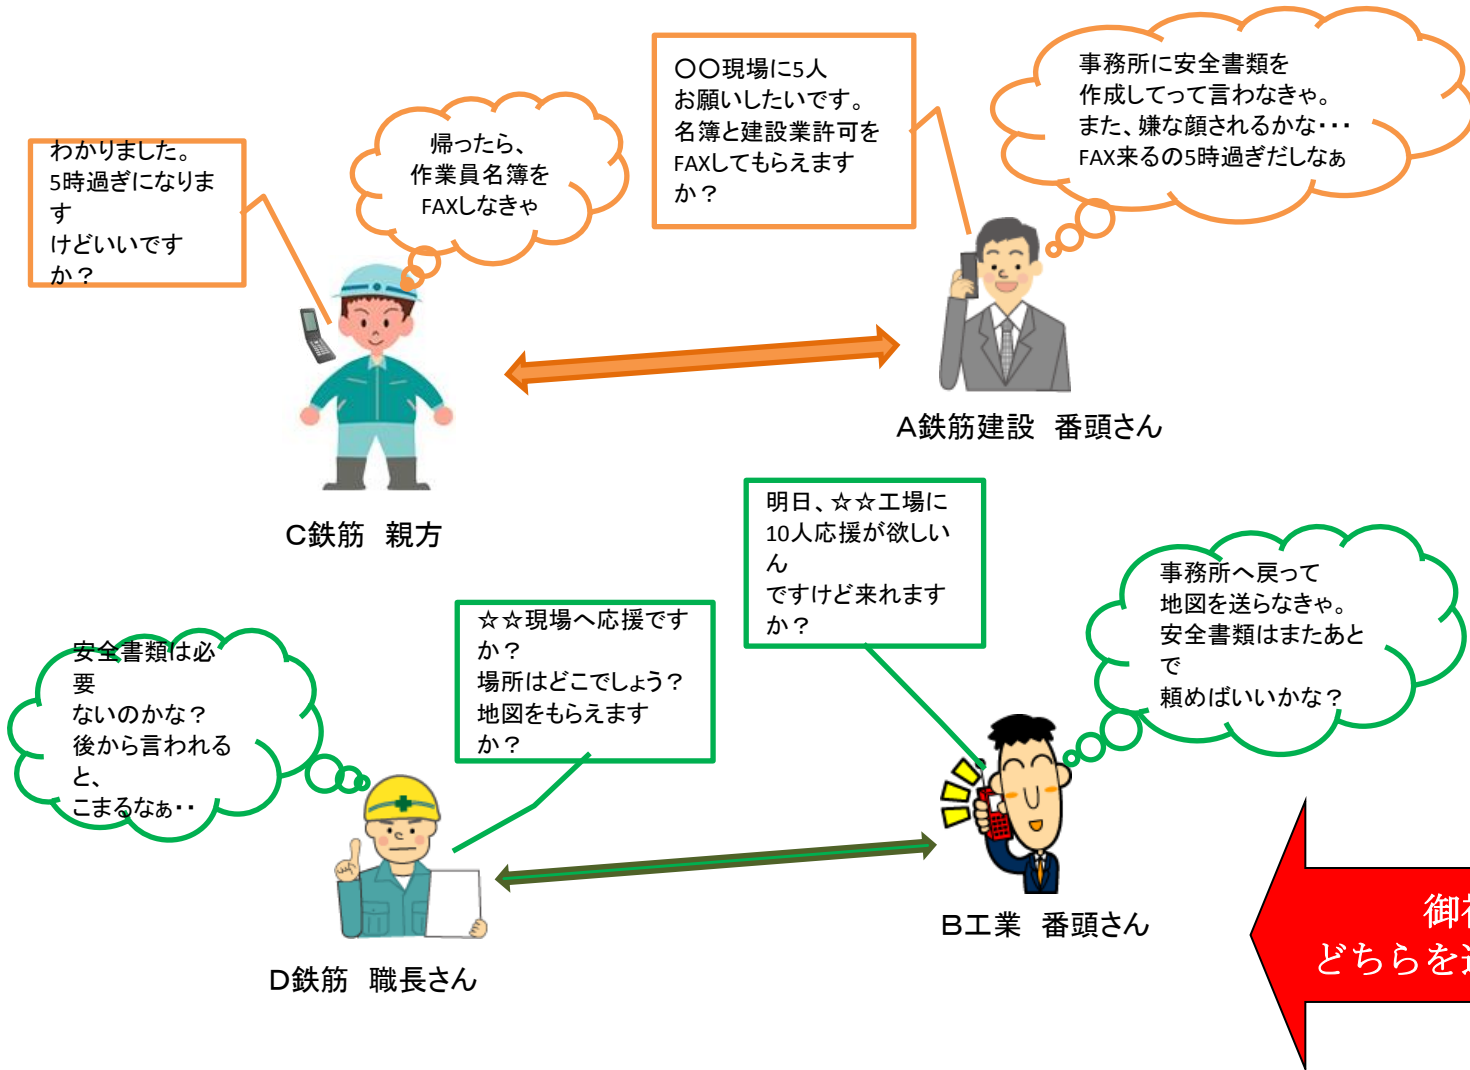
わかりました。
5時過ぎになります
けどいいですか？

帰ったら、
作業員名簿を
FAXしなきゃ

〇〇現場に5人
お願いしたいです。
名簿と建設業許可を
FAXしてもらえますか？

事務所に安全書類を
作成してって言わなきゃ。
また、嫌な顔されるかな･･･
FAX来るの5時過ぎだしなぁ

A鉄筋建設　番頭さん

C鉄筋　親方

明日、☆☆工場に
10人応援が欲しいん
ですけど来れますか？

事務所へ戻って
地図を送らなきゃ。
安全書類はまたあとで
頼めばいいかな？

☆☆現場へ応援ですか？
場所はどこでしょう？
地図をもらえますか？

安全書類は必要
ないのかな？
後から言われると、
こまるなぁ･･

B工業　番頭さん

D鉄筋　職長さん

御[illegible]
どちらを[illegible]